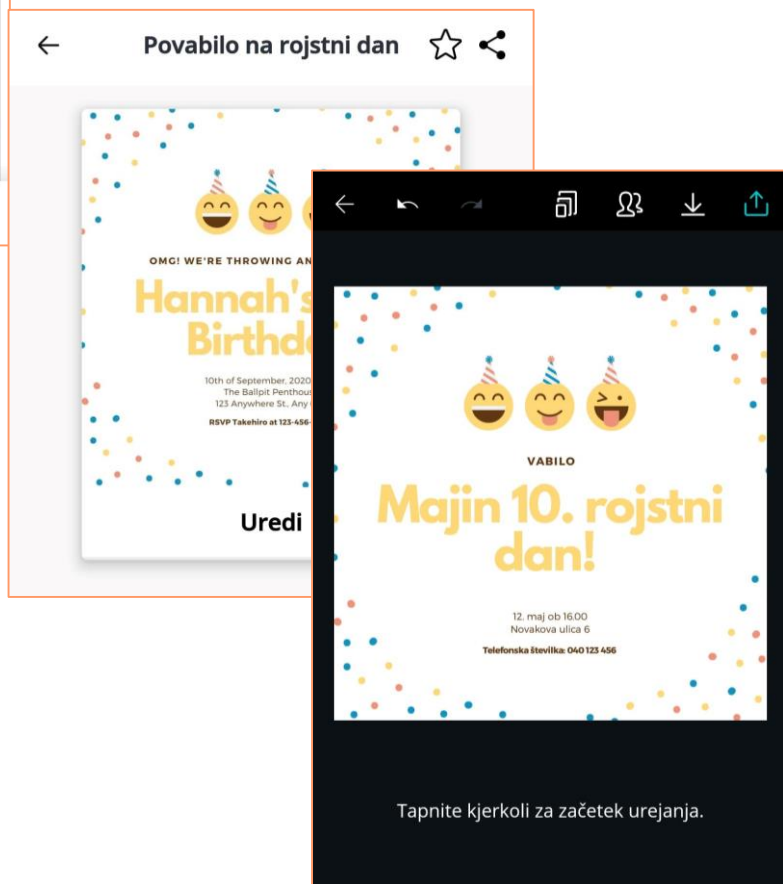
Povabilo na rojstni dan

OMG! WE'RE THROWING AN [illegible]

Hannah's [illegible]
Birthd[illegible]

10th of September, 2020 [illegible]
The Ballpit Penthous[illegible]
123 Anywhere St., Any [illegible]

RSVP Takehiro at 123-456-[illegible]

Uredi

VABILO

Majin 10. rojstni dan!

12. maj ob 16.00
Novakova ulica 6

Telefonska številka: 040 123 456

Tapnite kjerkoli za začetek urejanja.